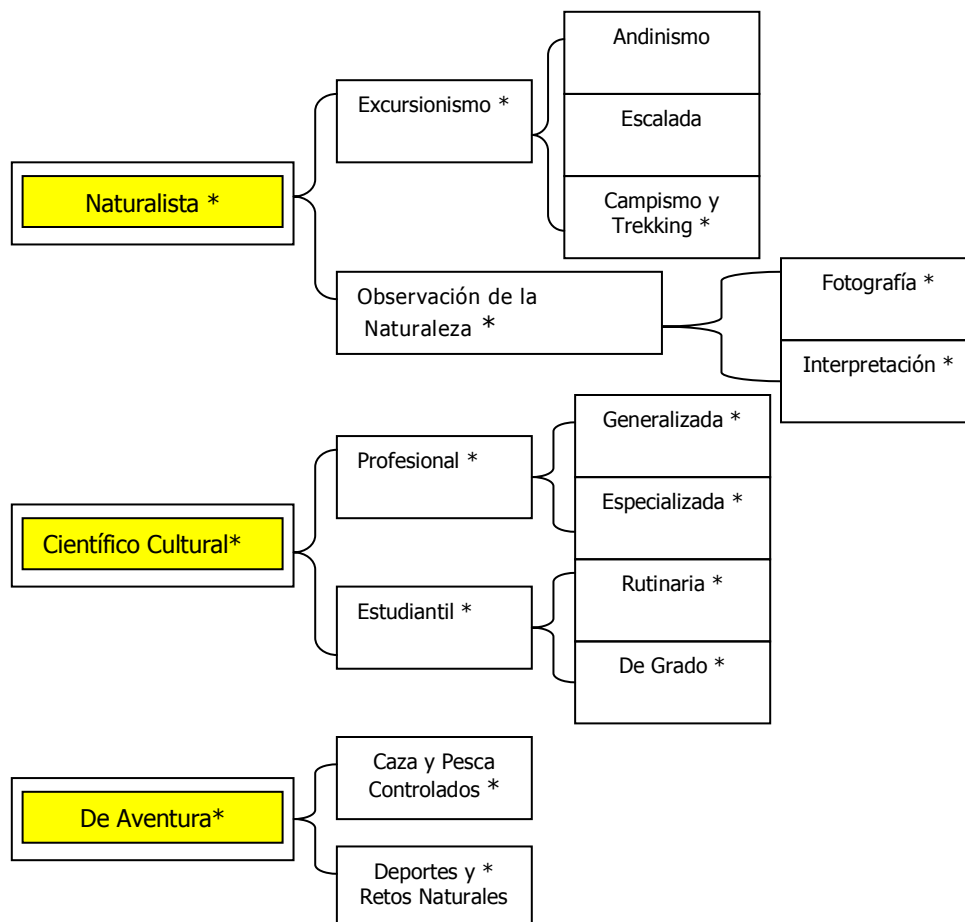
Naturalista *

Excursionismo *

Andinismo

Escalada

Campismo y Trekking *

Observación de la Naturaleza *

Fotografía *

Interpretación *

Científico Cultural*

Profesional *

Generalizada *

Especializada *

Estudiantil *

Rutinaria *

De Grado *

De Aventura*

Caza y Pesca Controlados *

Deportes y * Retos Naturales